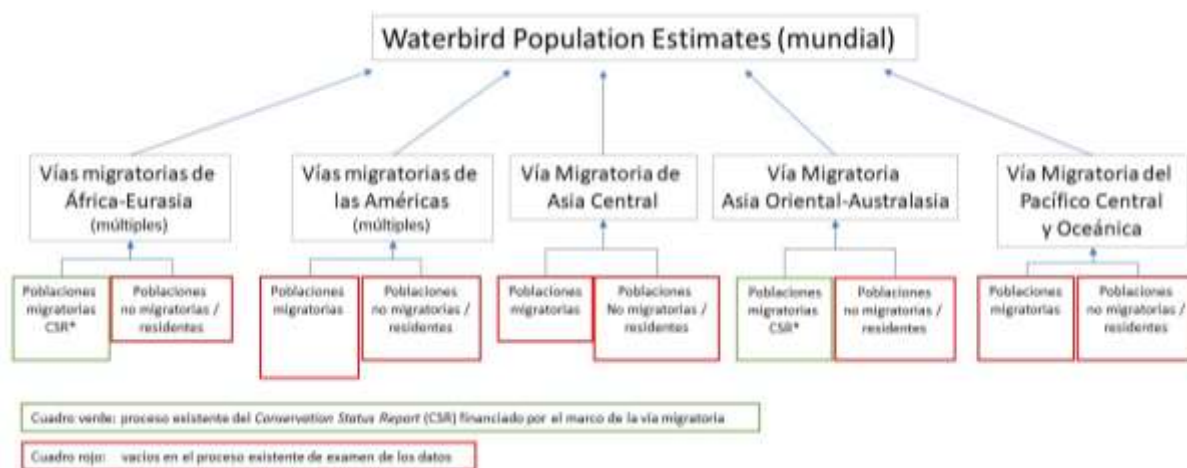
Waterbird Population Estimates (mundial)

Vías migratorias de África-Eurasia (múltiples)

Poblaciones migratorias CSR*

Poblaciones no migratorias / residentes

Vías migratorias de las Américas (múltiples)

Poblaciones migratorias

Poblaciones no migratorias / residentes

Vía Migratoria de Asia Central

Poblaciones migratorias

Poblaciones No migratorias / residentes

Vía Migratoria Asia Oriental-Australasia

Poblaciones migratorias CSR*

Poblaciones no migratorias / residentes

Vía Migratoria del Pacífico Central y Oceánica

Poblaciones migratorias

Poblaciones no migratorias / residentes

Cuadro verde: proceso existente del *Conservation Status Report* (CSR) financiado por el marco de la vía migratoria

Cuadro rojo: vacíos en el proceso existente de examen de los datos